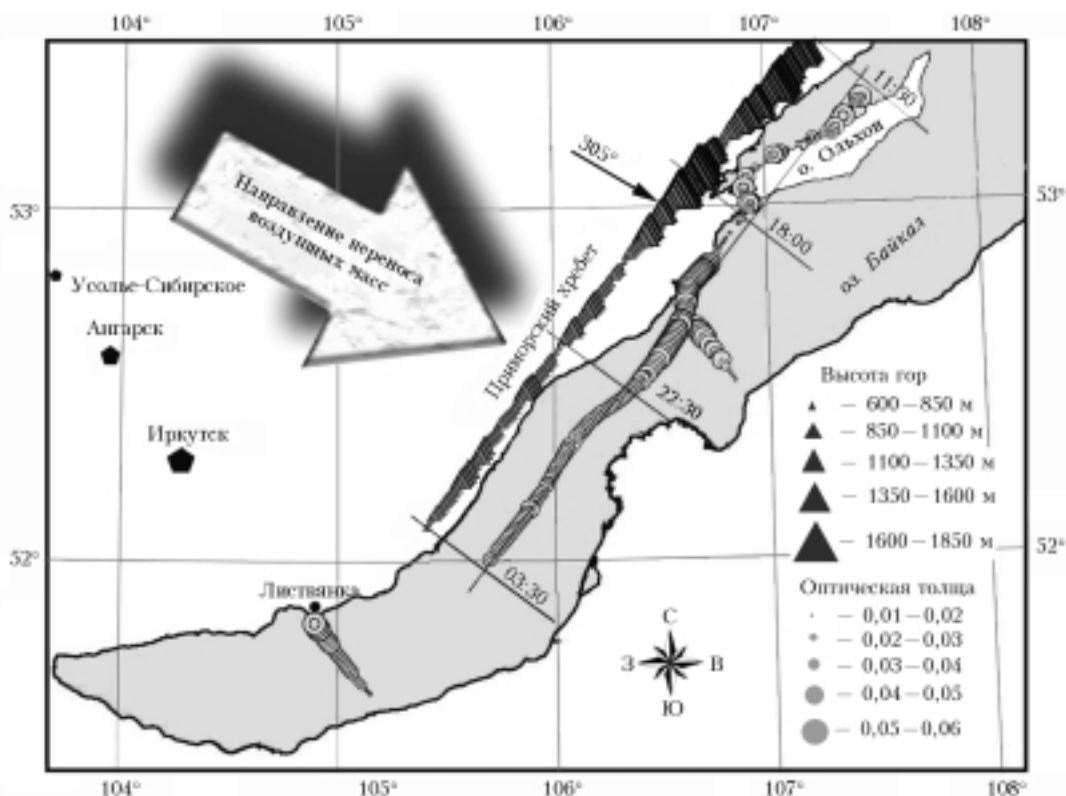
104° 105° 106° 107° 108°

53° 53°

52° 52°

Направление переноса воздушных масс

305°

11:30

о. Ольхон

18:00

оз. Байкал

Приморский хребет

Усолье-Сибирское

Ангарск

Иркутск

22:30

03:30

Листвянка

Высота гор
— 600 – 850 м
— 850 – 1100 м
— 1100 – 1350 м
— 1350 – 1600 м
— 1600 – 1850 м

Оптическая толща
— 0,01 – 0,02
— 0,02 – 0,03
— 0,03 – 0,04
— 0,04 – 0,05
— 0,05 – 0,06

С
З В
Ю

104° 105° 106° 107° 108°